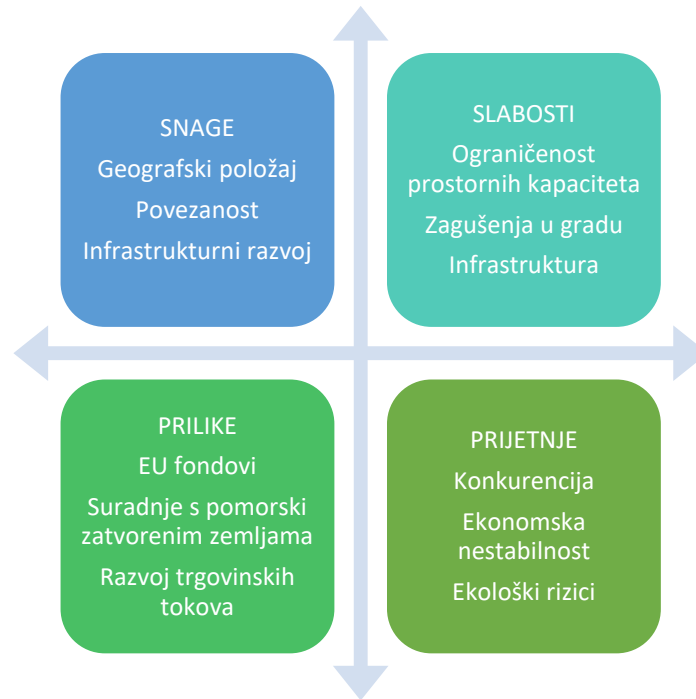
SNAGE

Geografski položaj

Povezanost

Infrastrukturni razvoj

SLABOSTI

Ograničenost prostornih kapaciteta

Zagušenja u gradu

Infrastruktura

PRILIKE

EU fondovi

Suradnje s pomorski zatvorenim zemljama

Razvoj trgovinskih tokova

PRIJETNJE

Konkurencija

Ekonomska nestabilnost

Ekološki rizici